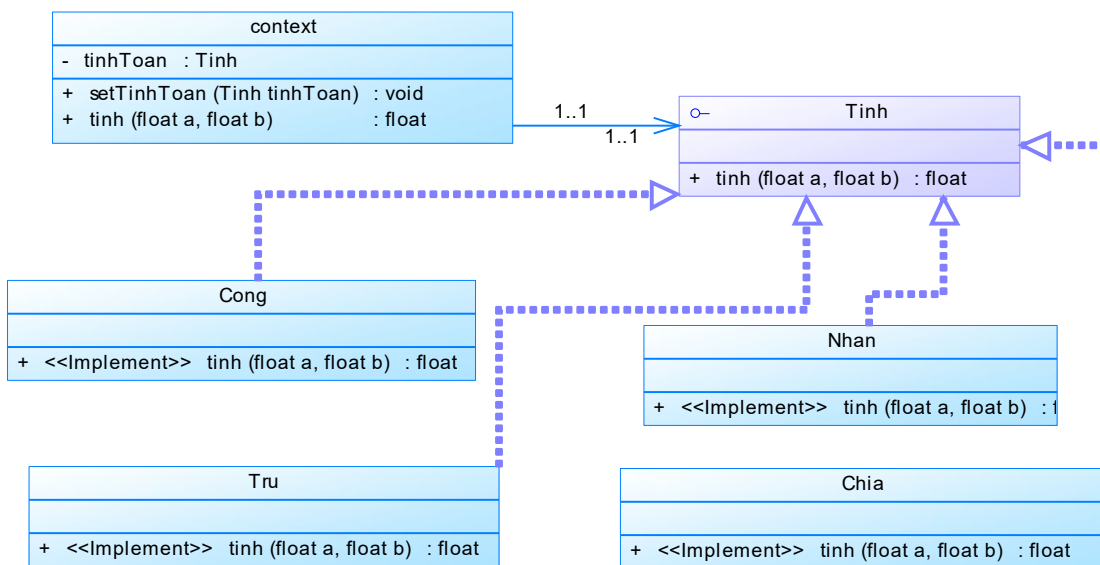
context

- tinhToan : Tinh

+ setTinhToan (Tinh tinhToan) : void
+ tinh (float a, float b) : float

1..1
1..1

Tinh

+ tinh (float a, float b) : float

Cong

+ <<Implement>> tinh (float a, float b) : float

Nhan

+ <<Implement>> tinh (float a, float b) : f

Tru

+ <<Implement>> tinh (float a, float b) : float

Chia

+ <<Implement>> tinh (float a, float b) : float